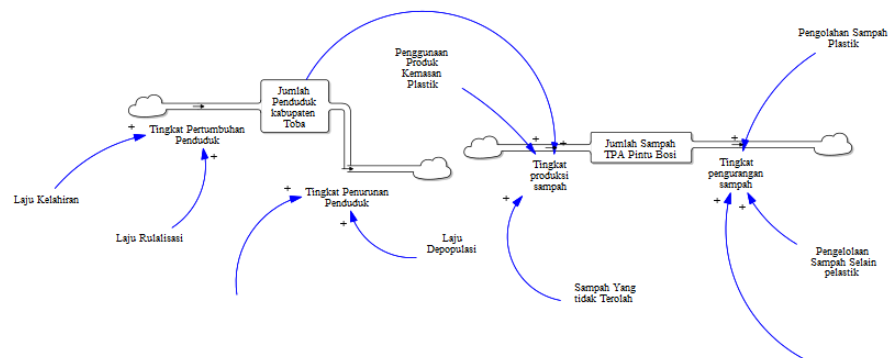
Jumlah Penduduk kabupaten Toba

Tingkat Pertumbuhan Penduduk

Laju Kelahiran

Laju Rulalisasi

Tingkat Penurunan Penduduk

Laju Depopulasi

Penggunaan Produk Kemasan Plastik

Tingkat produksi sampah

Jumlah Sampah TPA Pintu Bosi

Tingkat pengurangan sampah

Pengolahan Sampah Plastik

Pengelolaan Sampah Selain plastik

Sampah Yang tidak Terolah

+
+
+
+
+
+
+
+
+
+